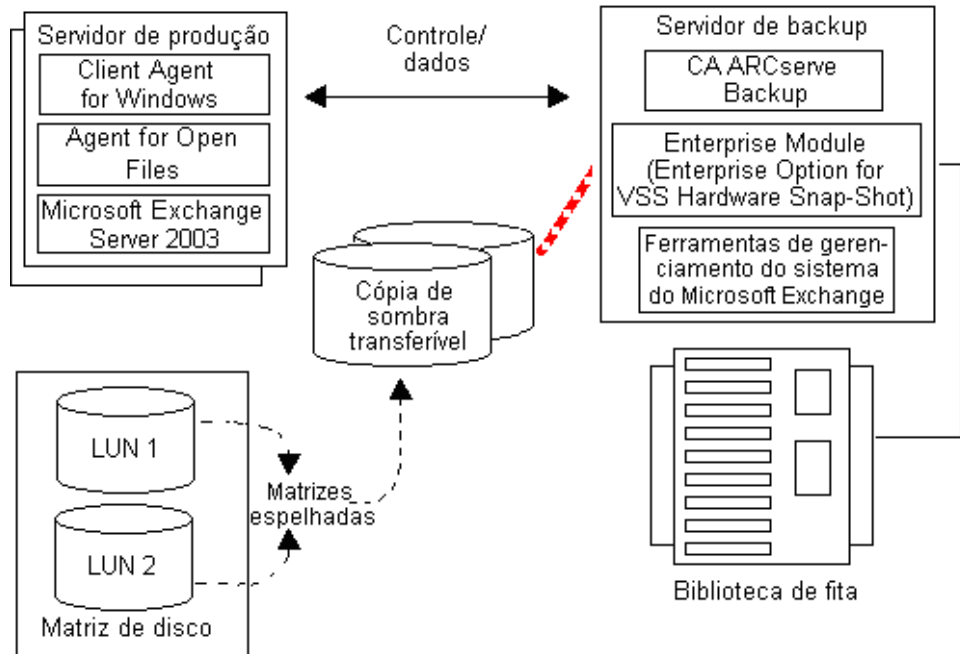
Servidor de produção

Client Agent for Windows

Agent for Open Files

Microsoft Exchange Server 2003

Controle/ dados

Servidor de backup

CA ARCserve Backup

Enterprise Module (Enterprise Option for VSS Hardware Snap-Shot)

Ferramentas de gerenciamento do sistema do Microsoft Exchange

Cópia de sombra transferível

LUN 1

LUN 2

Matrizes espelhadas

Matriz de disco

Biblioteca de fita